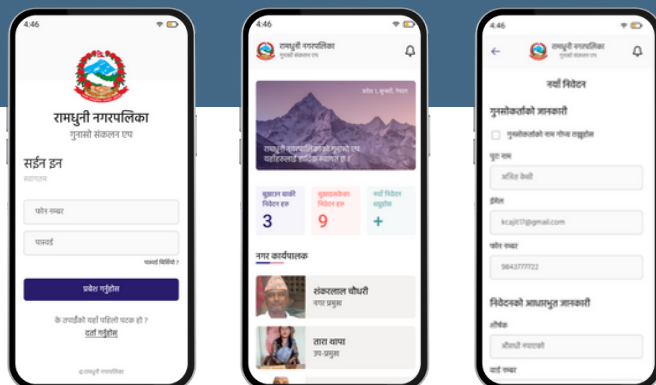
4:46

रामधुनी नगरपालिका
गुनासो संकलन एप

साईन इन
स्वागतम

फोन नम्बर

पासवर्ड

पासवर्ड बिर्सनुभयो ?

प्रवेश गर्नुहोस

के तपाईंको यहाँ पहिलो पटक हो ?
दर्ता गर्नुहोस

© रामधुनी नगरपालिका

4:46

रामधुनी नगरपालिका
गुनासो संकलन एप

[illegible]

रामधुनी नगरपालिकाको गुनासो एप
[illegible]

बुझाउन बाँकी निवेदन हरु
3

सुझावहरुको निवेदन हरु
9

नयाँ निवेदन थप्नुहोस
+

नगर कार्यपालक

शंकरलाल चौधरी
नगर प्रमुख

तारा थापा
उप-प्रमुख

4:46

नयाँ निवेदन

गुनासोकर्ताको जानकारी

गुनासोकर्ताको नाम गोप्य राख्नुहोस

पुरा नाम
अजित केप्ली

ईमेल
kcajit17@gmail.com

फोन नम्बर
9843777722

निवेदनको आधारभुत जानकारी

शीर्षक
शौचालयको व्यवस्था

वार्ड नम्बर